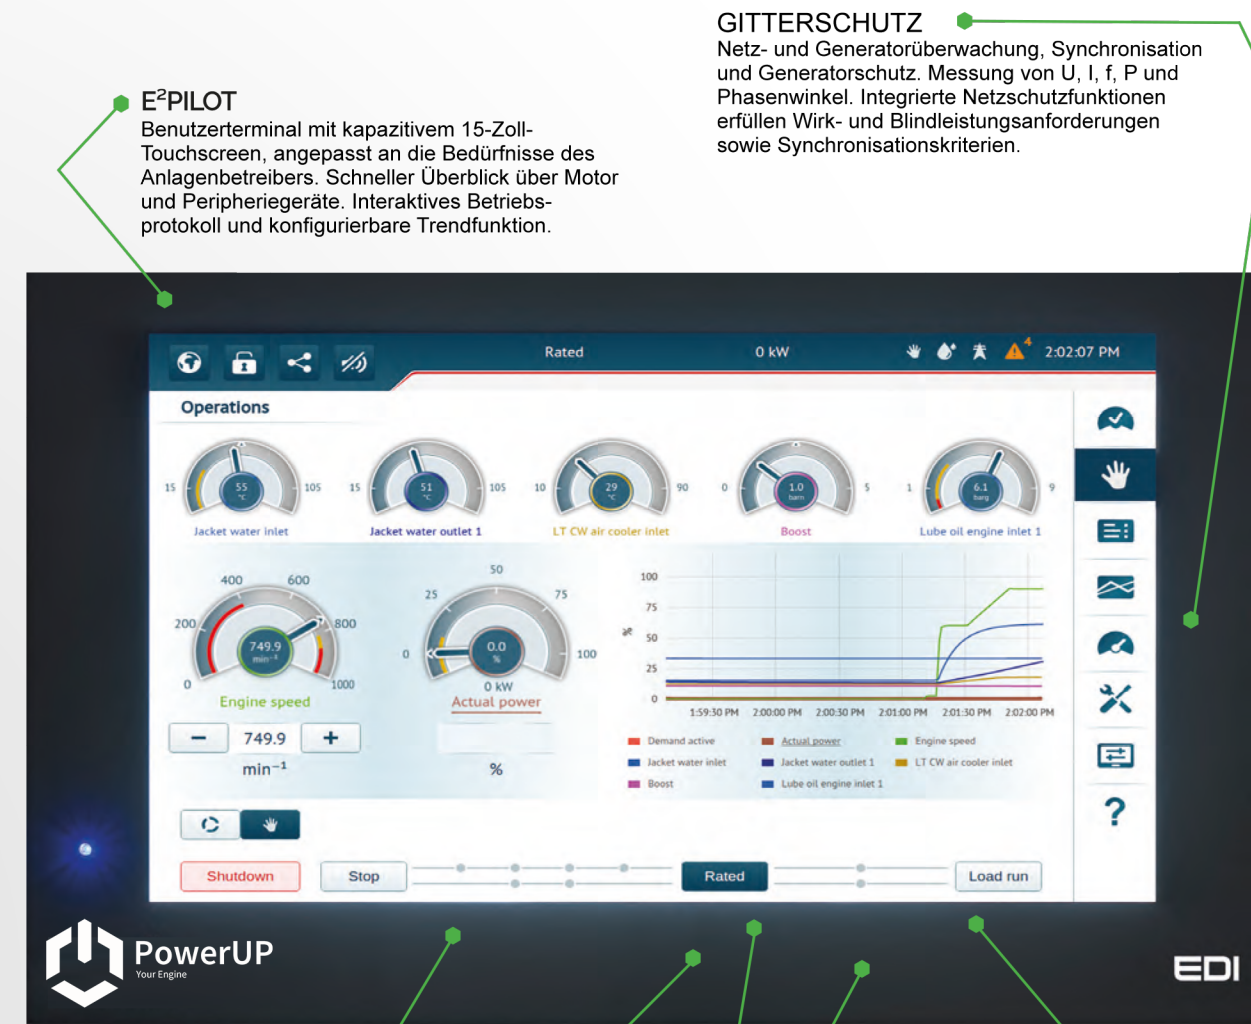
GITTERSCHUTZ
Netz- und Generatorüberwachung, Synchronisation und Generatorschutz. Messung von U, I, f, P und Phasenwinkel. Integrierte Netzschutzfunktionen erfüllen Wirk- und Blindleistungsanforderungen sowie Synchronisationskriterien.

E²PILOT
Benutzerterminal mit kapazitivem 15-Zoll-Touchscreen, angepasst an die Bedürfnisse des Anlagenbetreibers. Schneller Überblick über Motor und Peripheriegeräte. Interaktives Betriebsprotokoll und konfigurierbare Trendfunktion.

Rated 0 kW 4 2:02:07 PM

Operations

15 55 °C 105 Jacket water inlet
15 51 °C 105 Jacket water outlet 1
10 29 °C 90 LT CW air cooler inlet
0 1.0 barg 5 Boost
1 6.1 barg 9 Lube oil engine inlet 1

200 400 600 800 0 1000 749.9 min⁻¹ Engine speed
0 25 50 75 100 0.0 % 0 kW Actual power

100 75 50 25 0 %
1:59:30 PM 2:00:00 PM 2:00:30 PM 2:01:00 PM 2:01:30 PM 2:02:00 PM
Demand active Actual power Engine speed
Jacket water inlet Jacket water outlet 1 LT CW air cooler inlet
Boost Lube oil engine inlet 1

− 749.9 +
min⁻¹
%

Shutdown Stop Rated Load run

?

PowerUP Your Engine
EDI